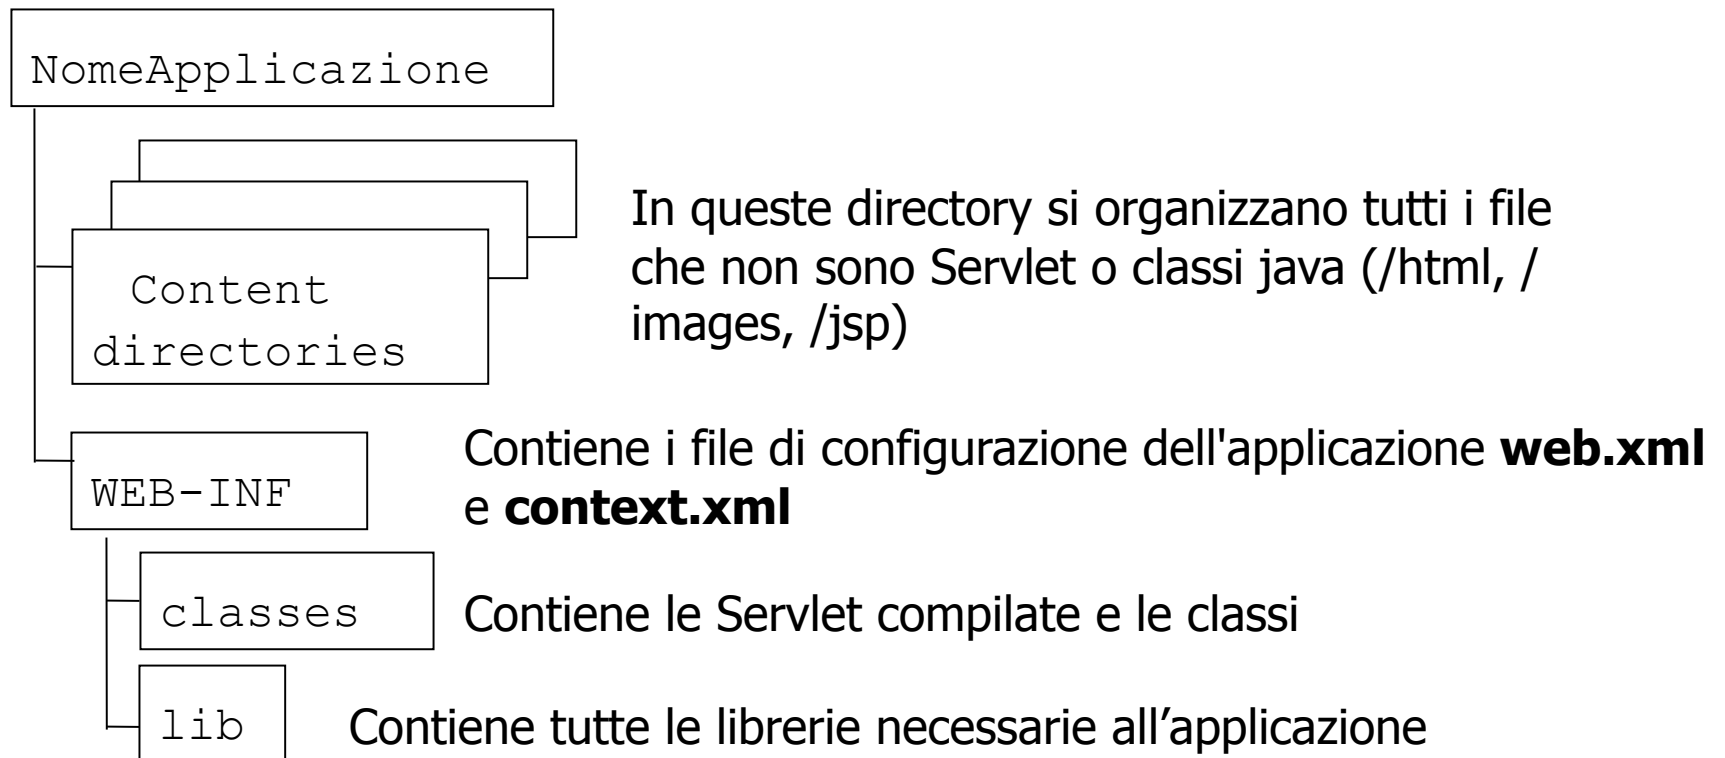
NomeApplicazione

Content directories

In queste directory si organizzano tutti i file che non sono Servlet o classi java (/html, /images, /jsp)

WEB-INF

Contiene i file di configurazione dell'applicazione **web.xml** e **context.xml**

classes

Contiene le Servlet compilate e le classi

lib

Contiene tutte le librerie necessarie all’applicazione